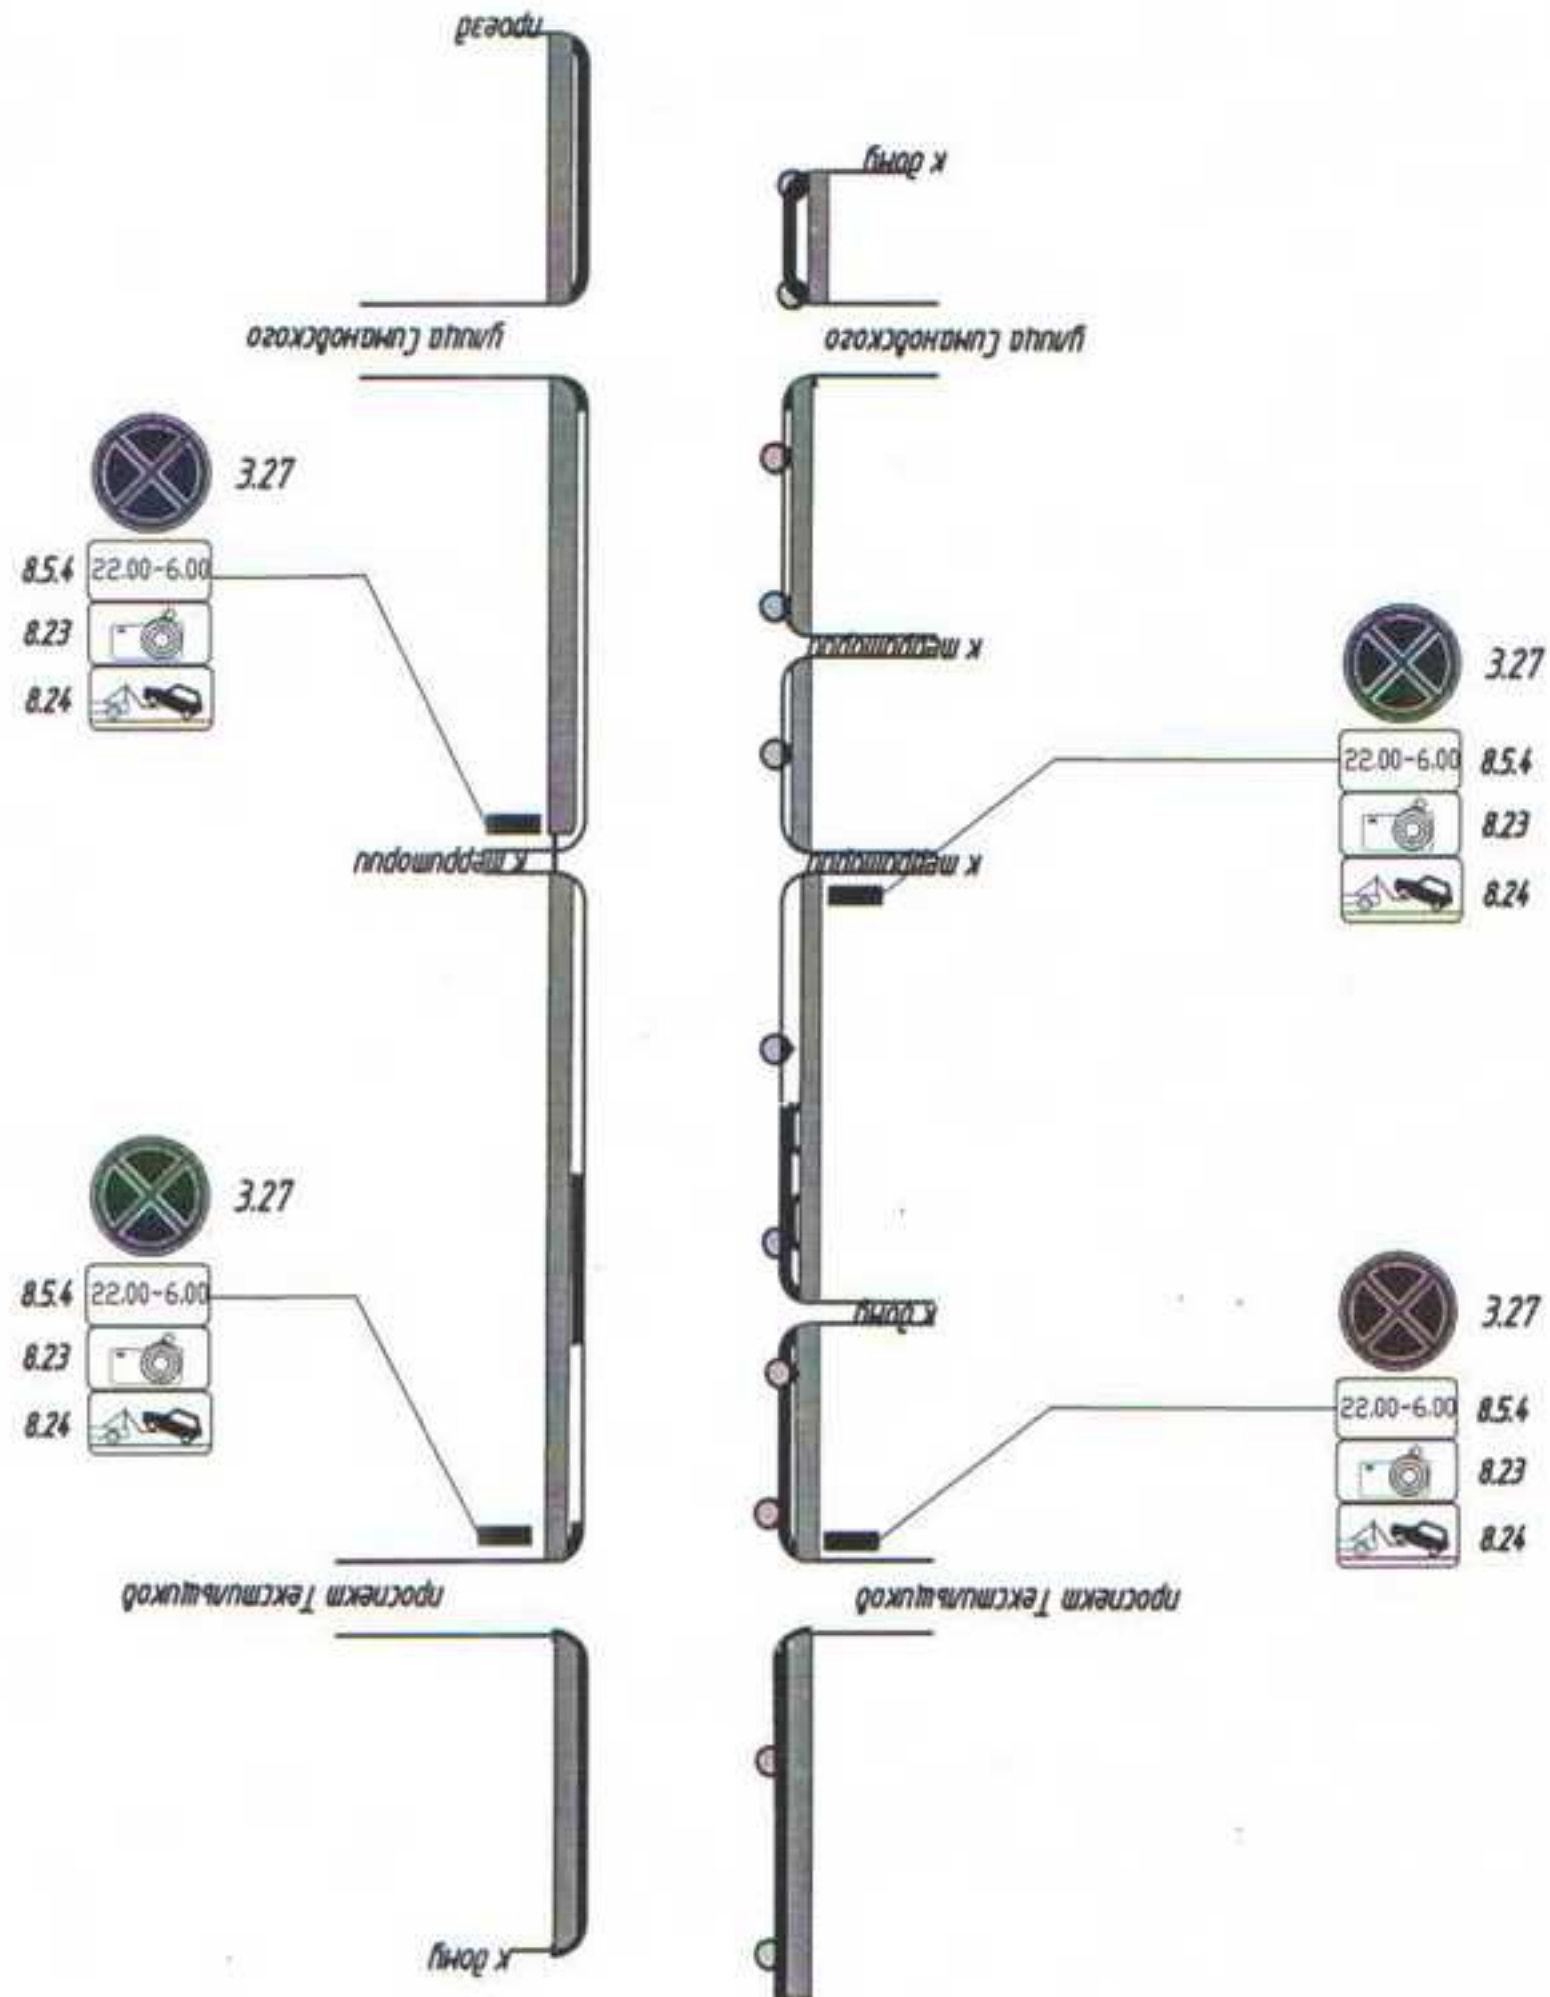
проезд

к дому

улица Симоновского

улица Симоновского

3.27
8.5.4 22.00-6.00
8.23
8.24

к территории

3.27
22.00-6.00 8.5.4
8.23
8.24

к территории

к территории

3.27
8.5.4 22.00-6.00
8.23
8.24

к дому

3.27
22.00-6.00 8.5.4
8.23
8.24

проспект Текстильщиков

проспект Текстильщиков

к дому